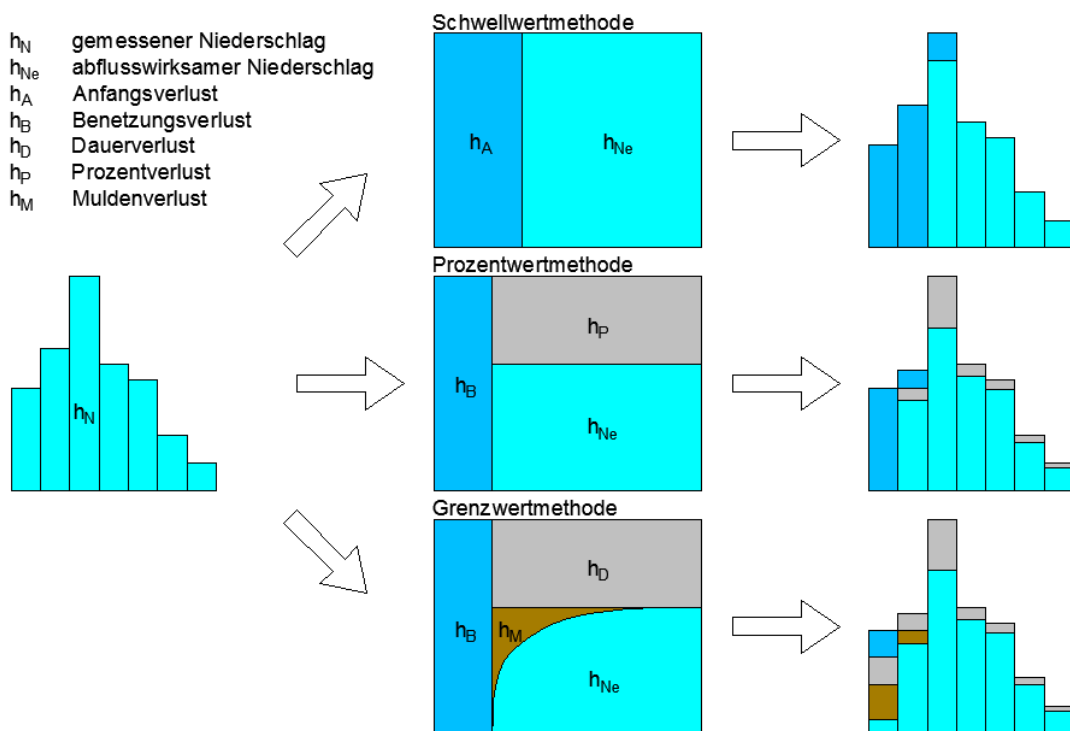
$h_N$ gemessener Niederschlag
$h_{Ne}$ abflusswirksamer Niederschlag
$h_A$ Anfangsverlust
$h_B$ Benetzungsverlust
$h_D$ Dauerverlust
$h_P$ Prozentverlust
$h_M$ Muldenverlust

$h_N$

Schwellwertmethode

$h_A$

$h_{Ne}$

Prozentwertmethode

$h_B$

$h_P$

$h_{Ne}$

Grenzwertmethode

$h_B$

$h_D$

$h_M$

$h_{Ne}$